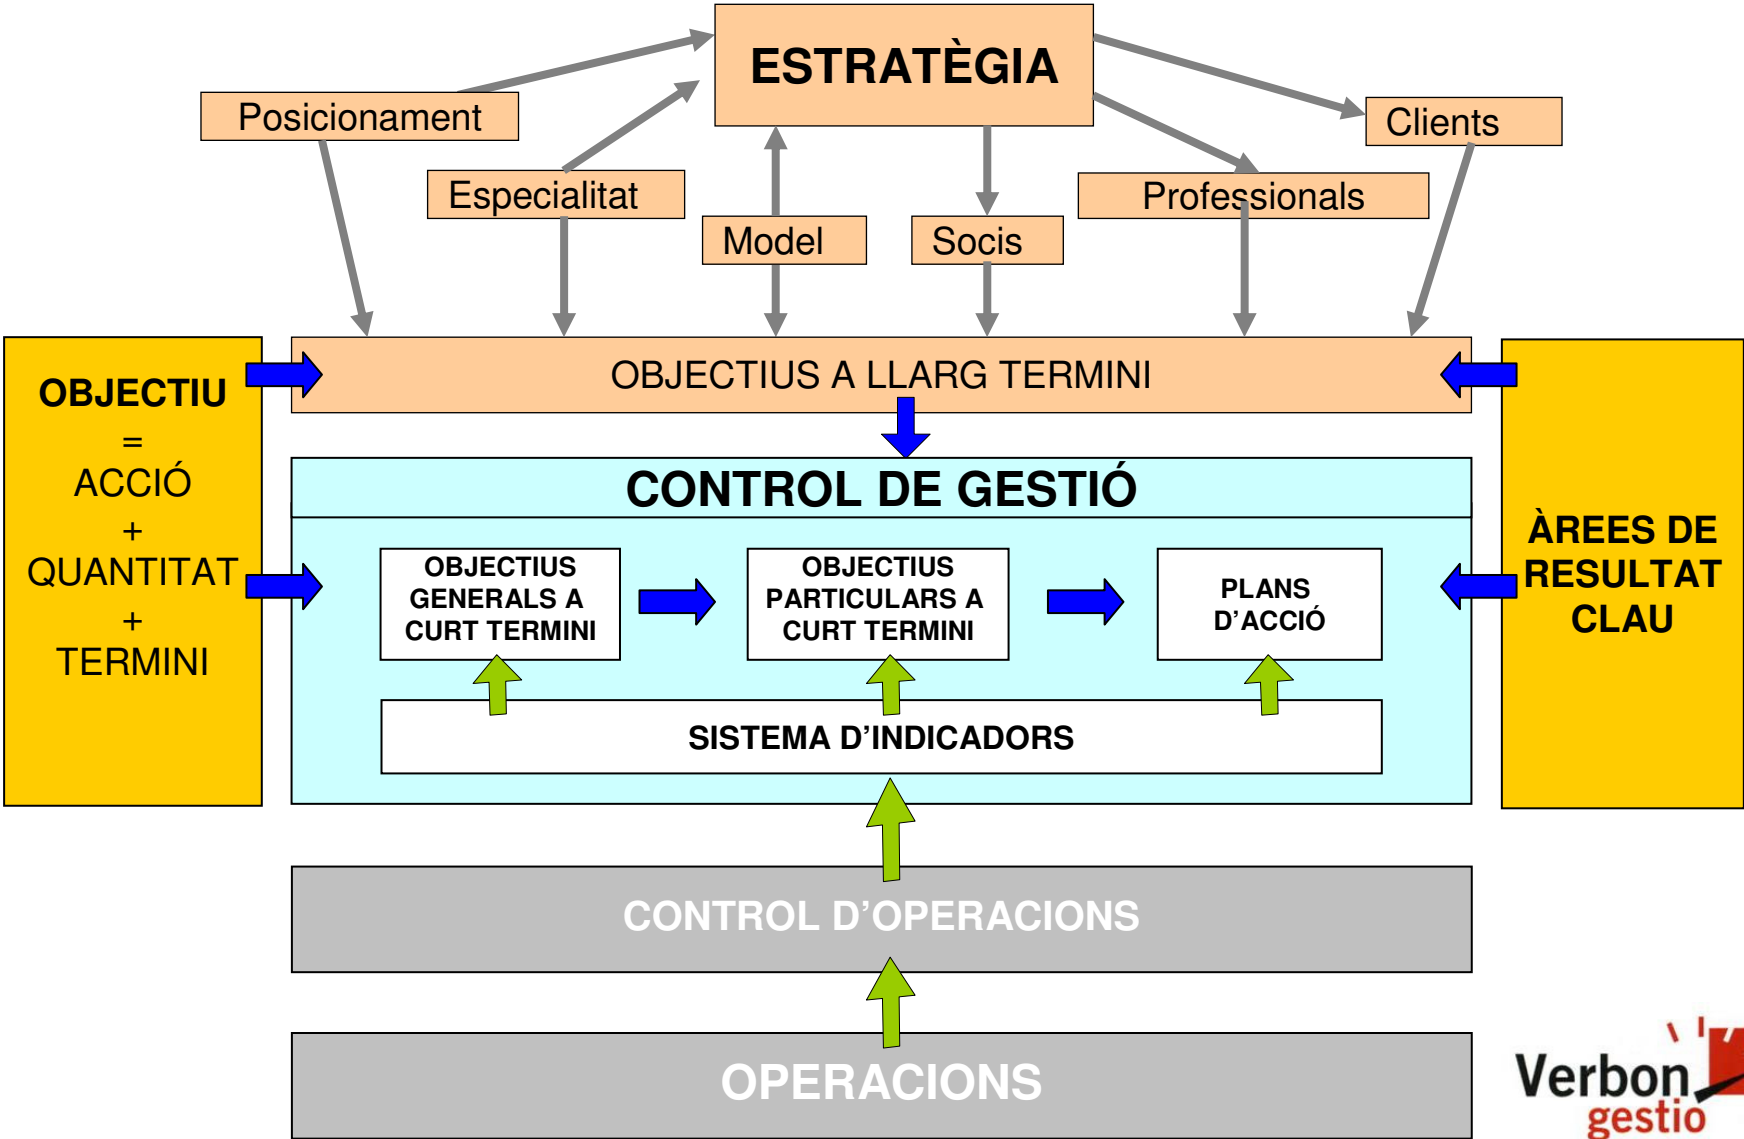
ESTRATÈGIA

Posicionament

Especialitat

Model

Socis

Professionals

Clients

OBJECTIU
=
ACCIÓ
+
QUANTITAT
+
TERMINI

OBJECTIUS A LLARG TERMINI

ÀREES DE RESULTAT CLAU

CONTROL DE GESTIÓ

OBJECTIUS GENERALS A CURT TERMINI

OBJECTIUS PARTICULARS A CURT TERMINI

PLANS D'ACCIÓ

SISTEMA D'INDICADORS

CONTROL D'OPERACIONS

OPERACIONS

Verbon gestio